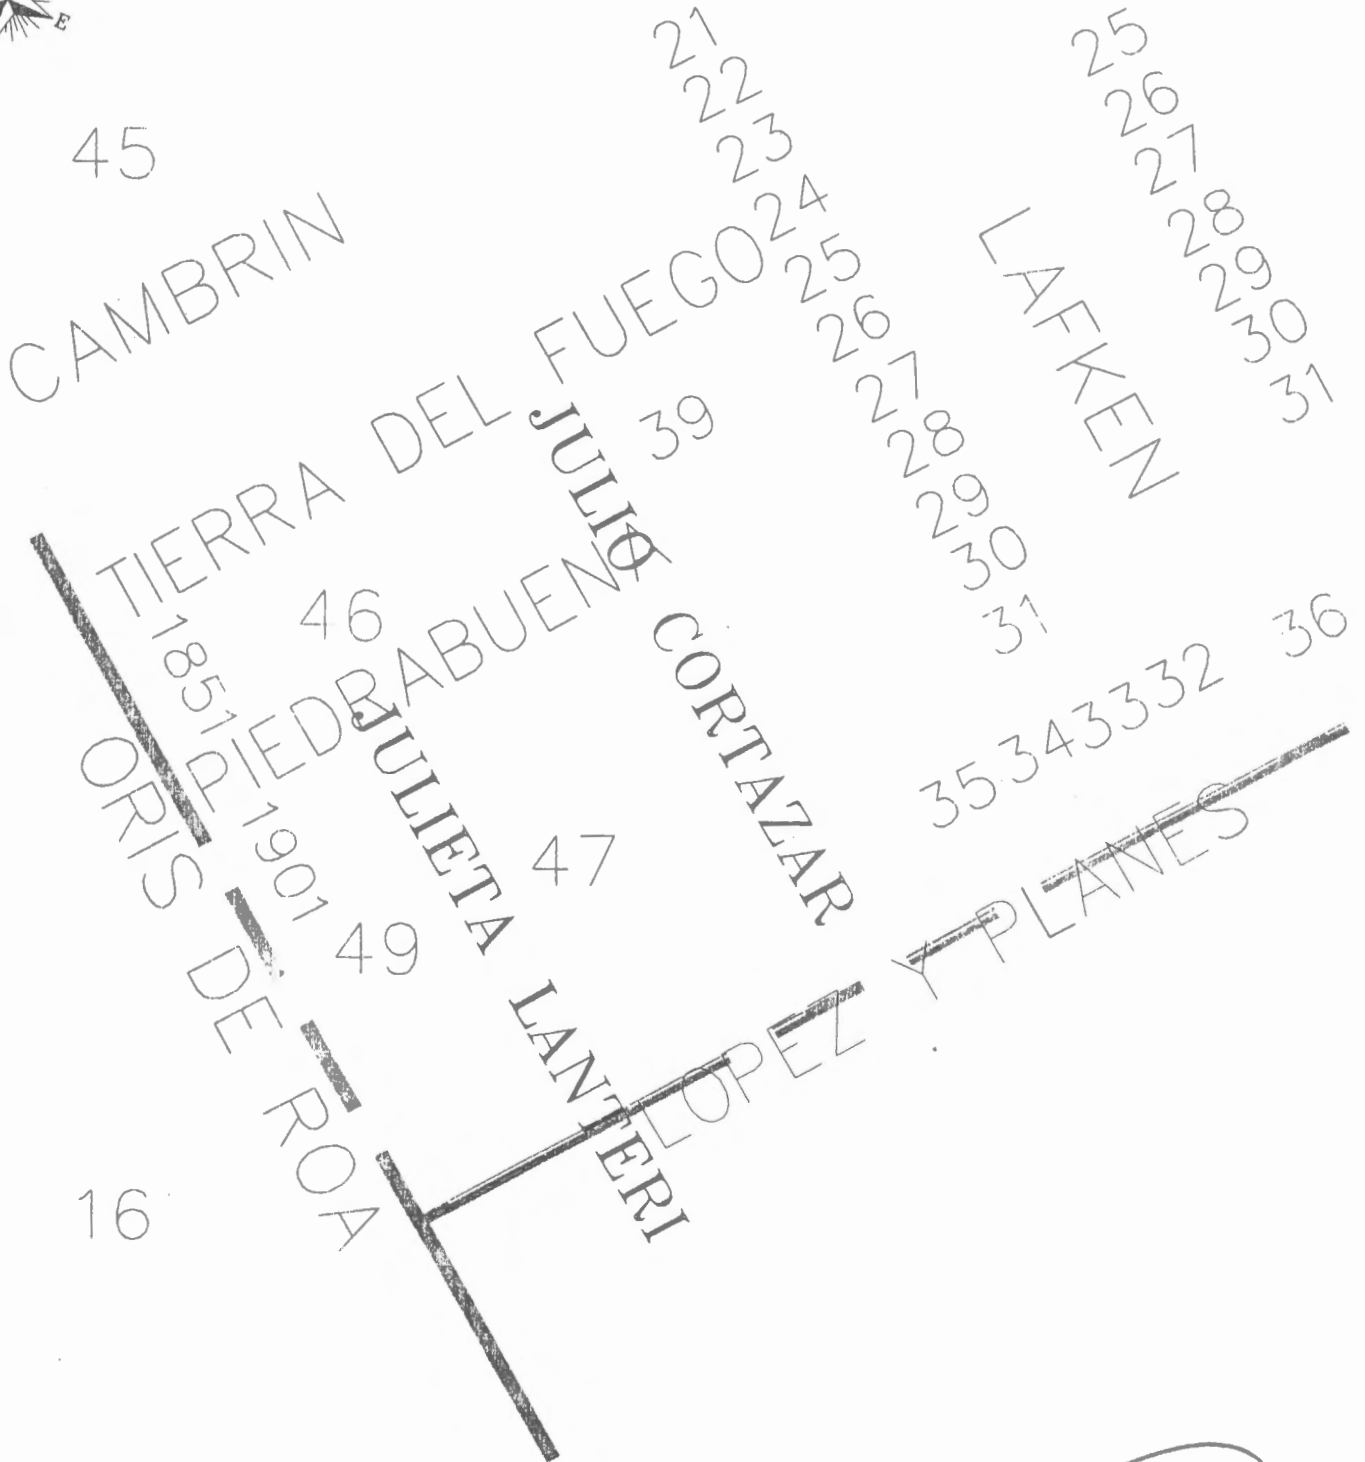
E

45

CAMBRIN

21
22
23
24
25
26
27
28
29
30
31

25
26
27
28
29
30
31

LAFKEN

TIERRA DEL FUEGO

JULIO CORTAZAR

39

PIEDRABUENA

46

1851

1901

ORIS DE ROA

JULIETA LANTERI

47

49

35 34 33 32

36

LOPEZ Y PLANES

16